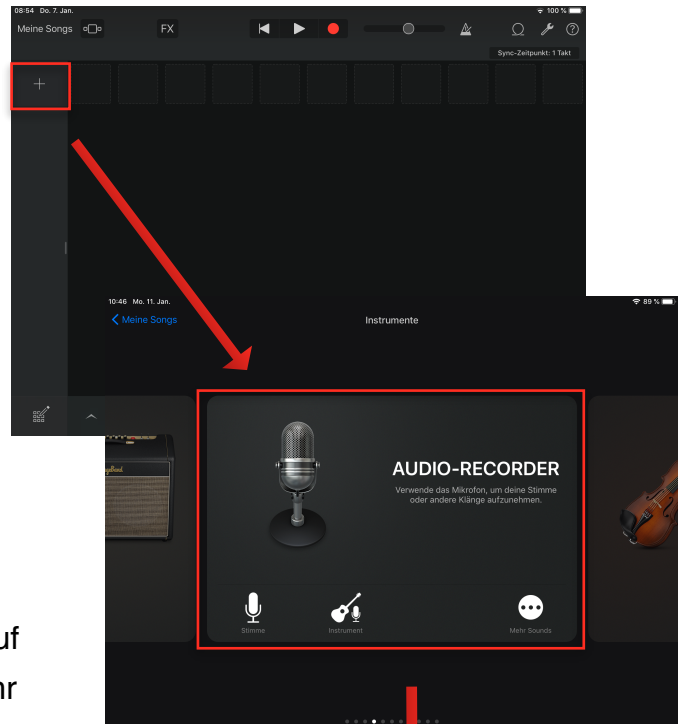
08:54 Do. 7. Jan.

100 %

Meine Songs

FX

Sync-Zeitpunkt: 1 Takt

10:46 Mo. 11. Jan.

89 %

Meine Songs

Instrumente

AUDIO-RECORDER

Verwende das Mikrofon, um deine Stimme oder andere Klänge aufzunehmen.

Stimme

Instrument

Mehr Sounds

uf

hr